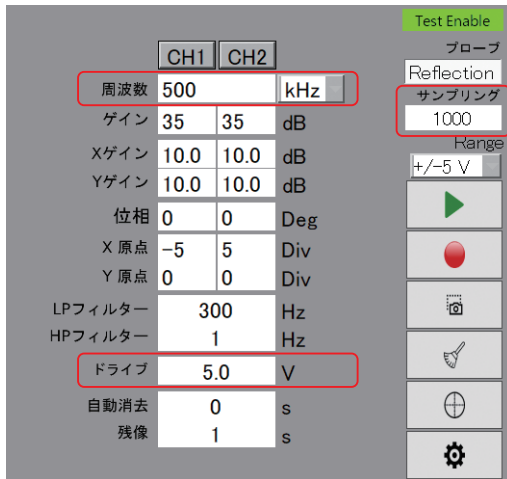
Test Enable

CH1 CH2

プローブ
Reflection

周波数 500 kHz

サンプリング
1000

ゲイン 35 35 dB

Range
+/−5 V

Xゲイン 10.0 10.0 dB
Yゲイン 10.0 10.0 dB
位相 0 0 Deg
X 原点 −5 5 Div
Y 原点 0 0 Div
LPフィルター 300 Hz
HPフィルター 1 Hz
ドライブ 5.0 V
自動消去 0 s
残像 1 s